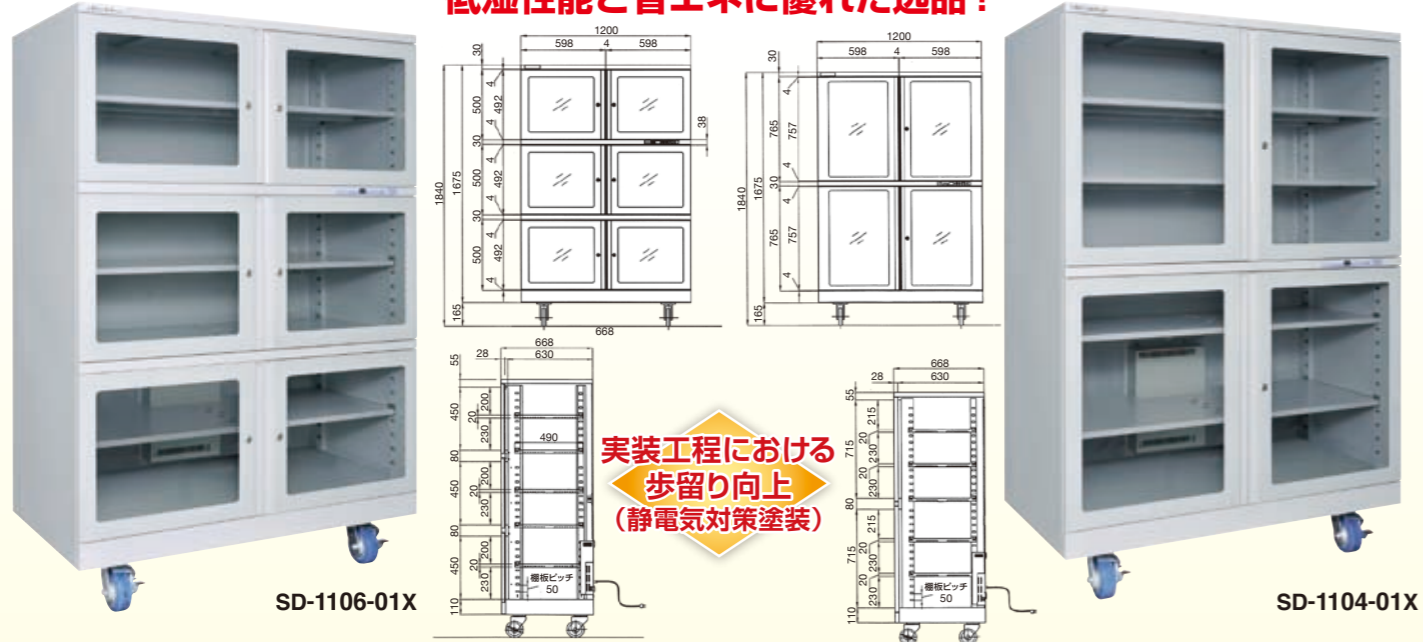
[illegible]

1200
598 4 598
30
500 492 4
4
30
500 492 4
4
30
500 492 4
4
38
1840 1675
165
668

1200
598 4 598
30
765 757 4
4
30
765 757 4
4
1840 1675
165

668
28 630
55
450 200
20
230
490
80
450 200
20
230
80
450 200
20
230
棚板ピッチ
50
110

実装工程における
歩留り向上
（静電気対策塗装）

668
28 630
55
715 215
20
230
80
715 215
20
230
棚板ピッチ
50
20
230
110

SD-1106-01X

SD-1104-01X